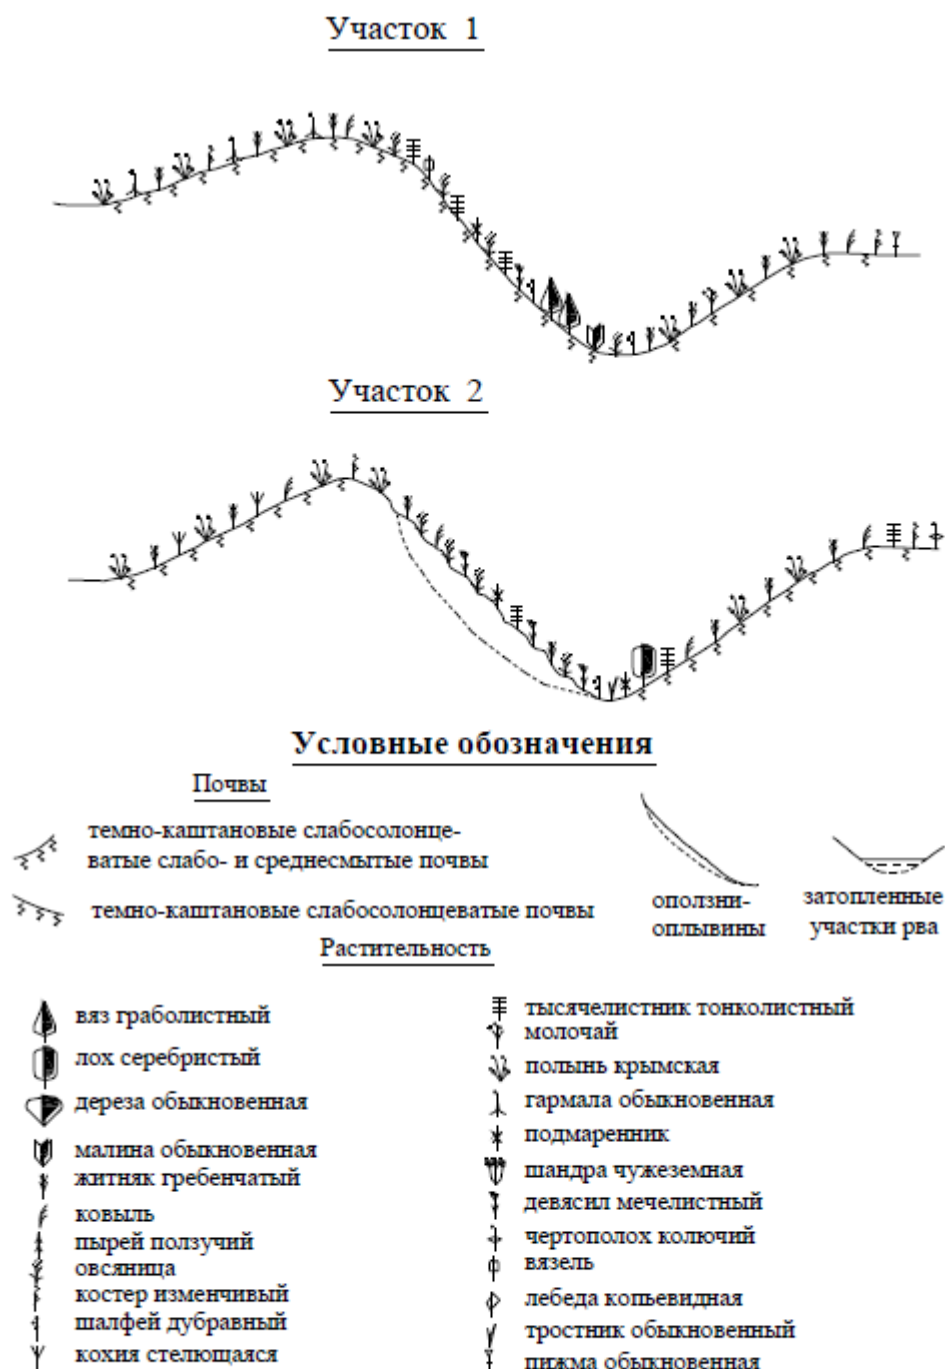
Участок 1

Участок 2

Условные обозначения

Почвы

темно-каштановые слабосолонцеватые слабо- и среднесмытые почвы

темно-каштановые слабосолонцеватые почвы

оползни-оплывины

затопленные участки рва

Растительность

вяз граболистный
лох серебристый
дереза обыкновенная
малина обыкновенная
житняк гребенчатый
ковыль
пырей ползучий
овсяница
костер изменчивый
шалфей дубравный
кохия стелющаяся

тысячелистник тонколистный
молочай
полынь крымская
гармала обыкновенная
подмаренник
шандра чужеземная
девясил мечелистный
чертополох колючий
вязель
лебеда копьевидная
тростник обыкновенный
пижма обыкновенная